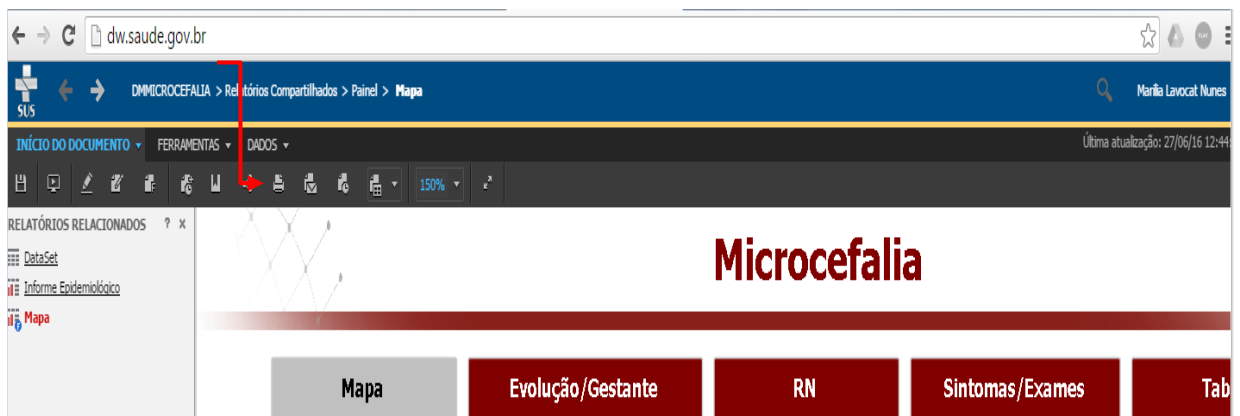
dw.saude.gov.br

SUS

DMMICROCEFALIA > Relatórios Compartilhados > Painel > Mapa

Marilia Lavocat Nunes

INÍCIO DO DOCUMENTO ▾ FERRAMENTAS ▾ DADOS ▾

Última atualização: 27/06/16 12:44

150%

RELATÓRIOS RELACIONADOS ? ×

DataSet

Informe Epidemiológico

Mapa

Microcefalia

Mapa

Evolução/Gestante

RN

Sintomas/Exames

Tab